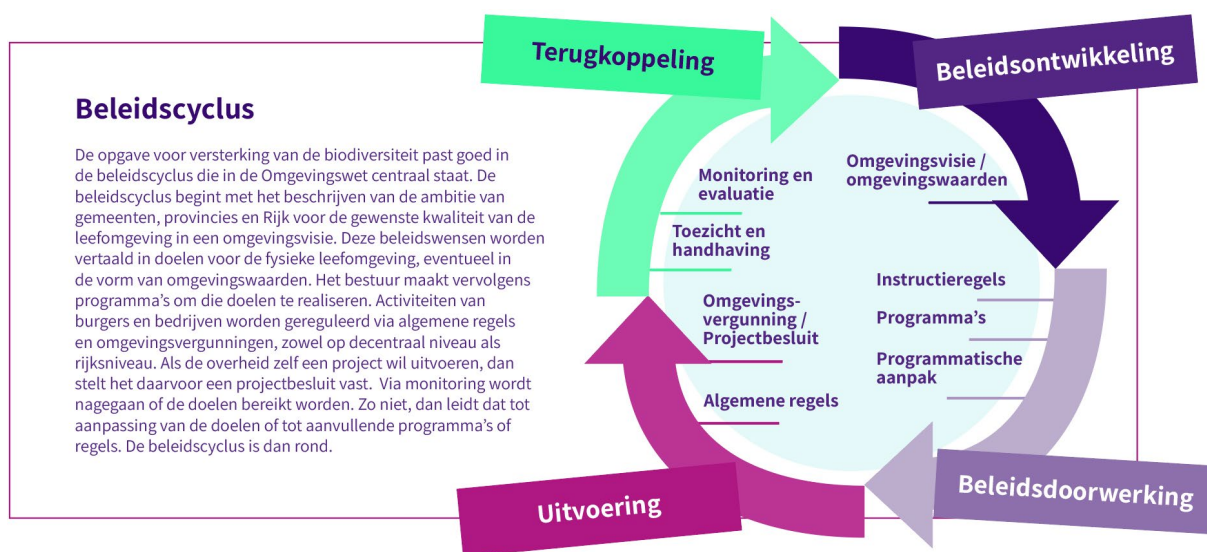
Beleidscyclus

De opgave voor versterking van de biodiversiteit past goed in de beleidscyclus die in de Omgevingswet centraal staat. De beleidscyclus begint met het beschrijven van de ambitie van gemeenten, provincies en Rijk voor de gewenste kwaliteit van de leefomgeving in een omgevingsvisie. Deze beleidswensen worden vertaald in doelen voor de fysieke leefomgeving, eventueel in de vorm van omgevingswaarden. Het bestuur maakt vervolgens programma's om die doelen te realiseren. Activiteiten van burgers en bedrijven worden gereguleerd via algemene regels en omgevingsvergunningen, zowel op decentraal niveau als rijksniveau. Als de overheid zelf een project wil uitvoeren, dan stelt het daarvoor een projectbesluit vast. Via monitoring wordt nagegaan of de doelen bereikt worden. Zo niet, dan leidt dat tot aanpassing van de doelen of tot aanvullende programma's of regels. De beleidscyclus is dan rond.

Terugkoppeling

Beleidsontwikkeling

Monitoring en evaluatie

Omgevingsvisie / omgevingswaarden

Toezicht en handhaving

Instructieregels

Omgevingsvergunning / Projectbesluit

Programma's

Programmatische aanpak

Algemene regels

Uitvoering

Beleidsdoorwerking